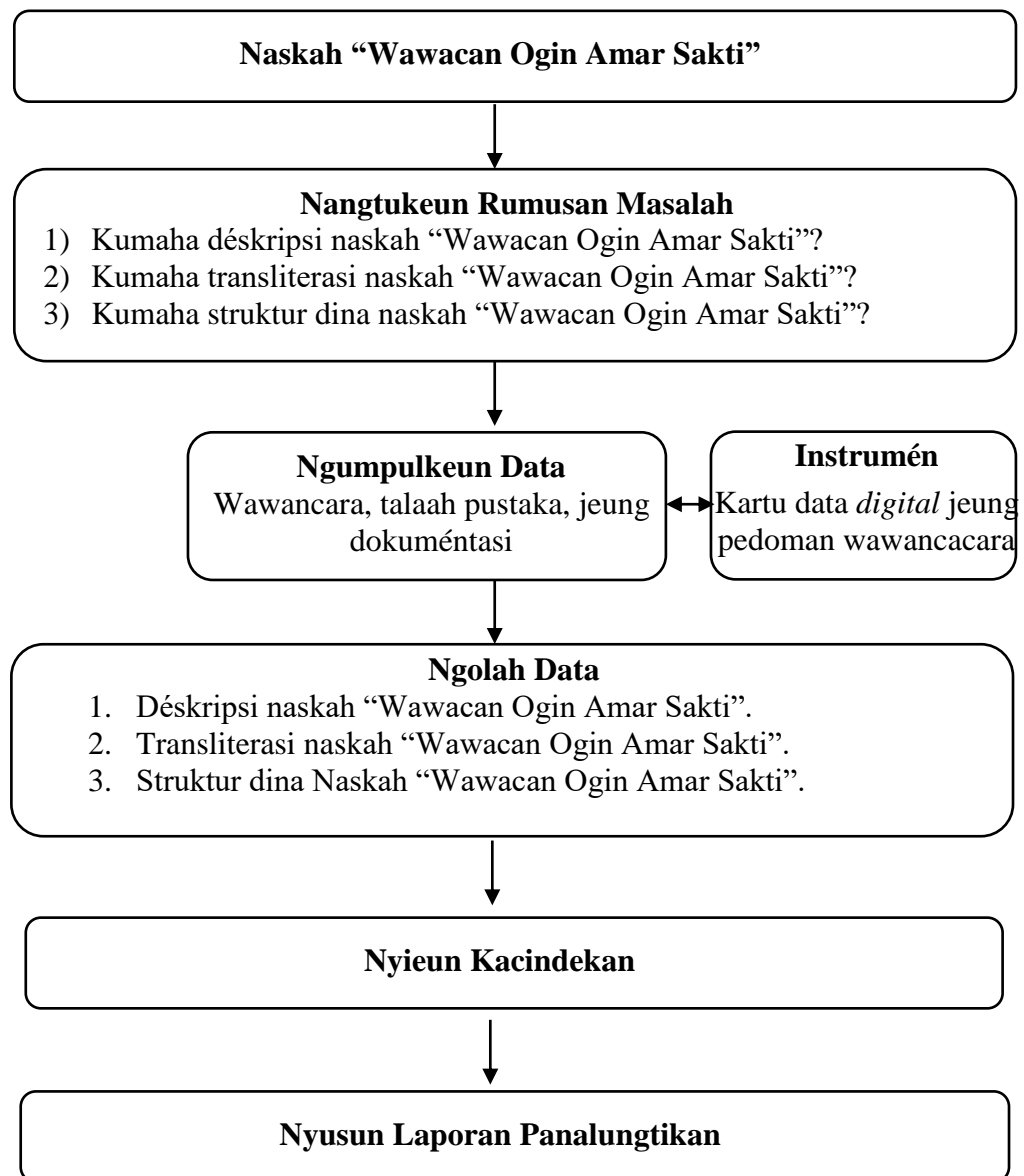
Naskah "Wawacan Ogin Amar Sakti"

Nangtukeun Rumusan Masalah

1) Kumaha déskripsi naskah "Wawacan Ogin Amar Sakti"?
2) Kumaha transliterasi naskah "Wawacan Ogin Amar Sakti"?
3) Kumaha struktur dina naskah "Wawacan Ogin Amar Sakti"?

Ngumpulkeun Data

Wawancara, talaah pustaka, jeung dokuméntasi

Instrumén

Kartu data *digital* jeung pedoman wawancacara

Ngolah Data

1. Déskripsi naskah "Wawacan Ogin Amar Sakti".
2. Transliterasi naskah "Wawacan Ogin Amar Sakti".
3. Struktur dina Naskah "Wawacan Ogin Amar Sakti".

Nyieun Kacindekan

Nyusun Laporan Panalungtikan